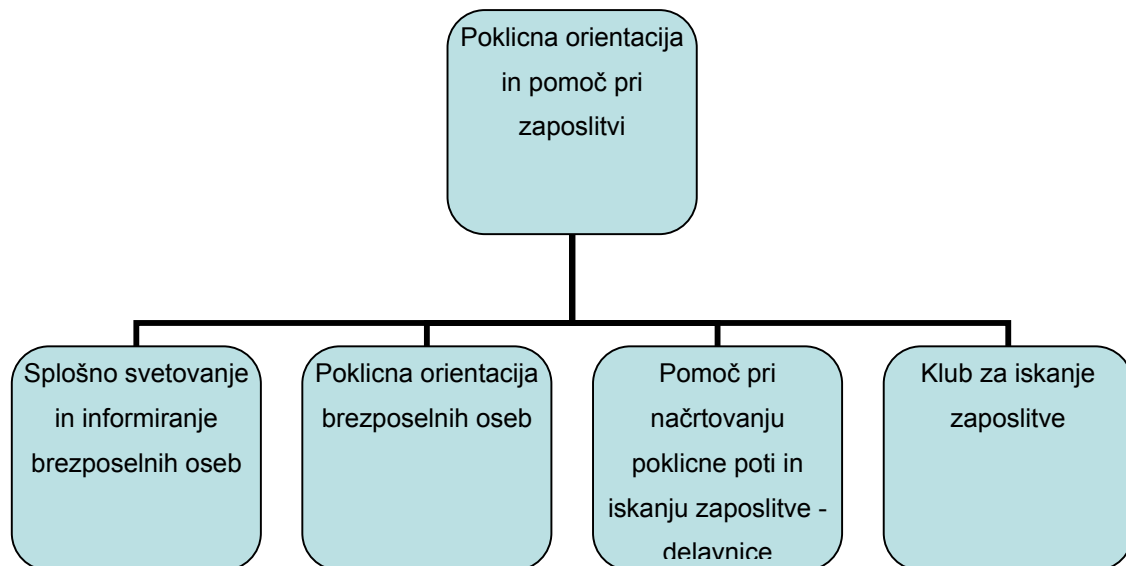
Poklicna orientacija in pomoč pri zaposlitvi

Splošno svetovanje in informiranje brezposelnih oseb

Poklicna orientacija brezposelnih oseb

Pomoč pri načrtovanju poklicne poti in iskanju zaposlitve - delavnice

Klub za iskanje zaposlitve